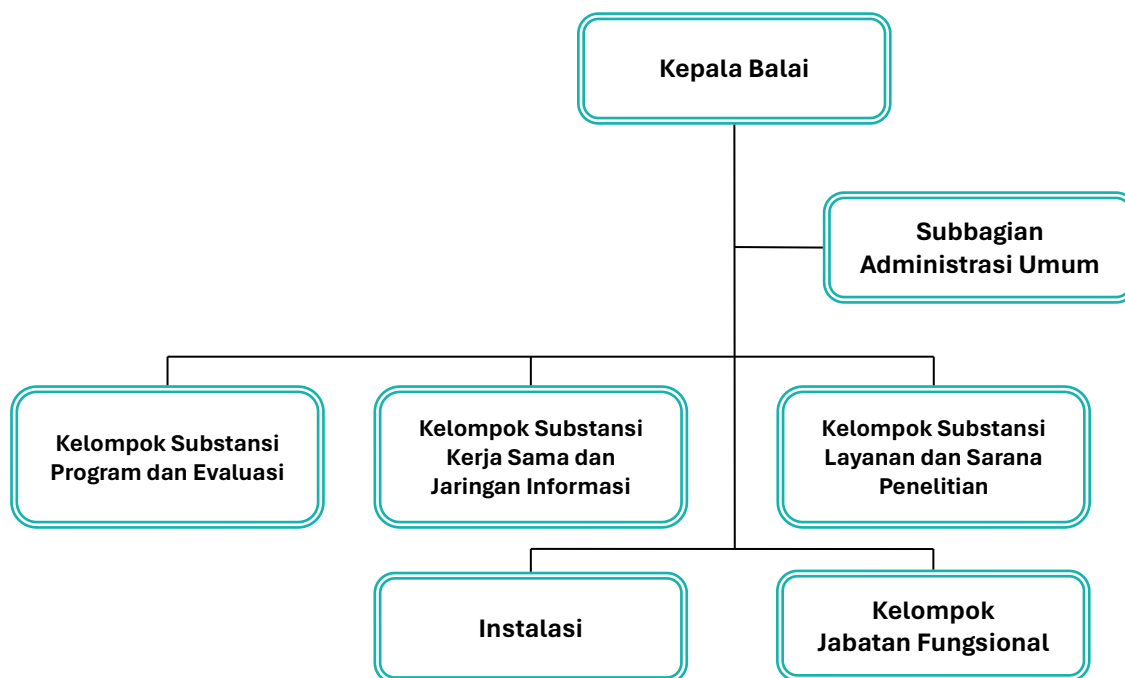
Kepala Balai

Subbagian Administrasi Umum

Kelompok Substansi Program dan Evaluasi

Kelompok Substansi Kerja Sama dan Jaringan Informasi

Kelompok Substansi Layanan dan Sarana Penelitian

Instalasi

Kelompok Jabatan Fungsional